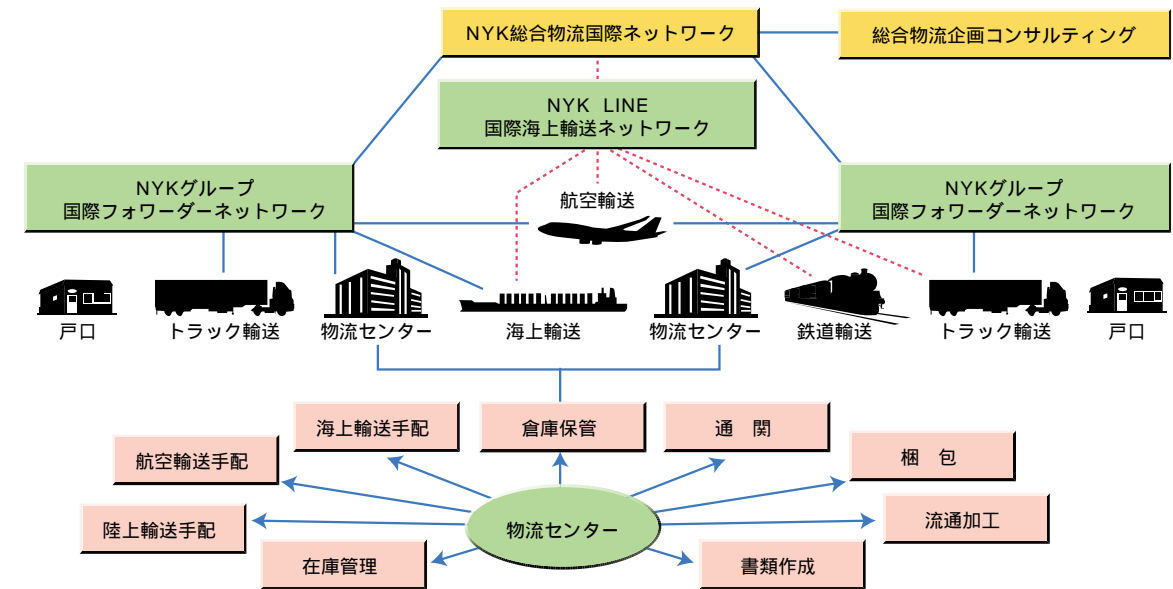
NYK総合物流国際ネットワーク

総合物流企画コンサルティング

NYK LINE
国際海上輸送ネットワーク

NYKグループ
国際フォワーダーネットワーク

航空輸送

NYKグループ
国際フォワーダーネットワーク

戸口

トラック輸送

物流センター

海上輸送

物流センター

鉄道輸送

トラック輸送

戸口

海上輸送手配

倉庫保管

通　関

航空輸送手配

梱　包

陸上輸送手配

物流センター

流通加工

在庫管理

書類作成